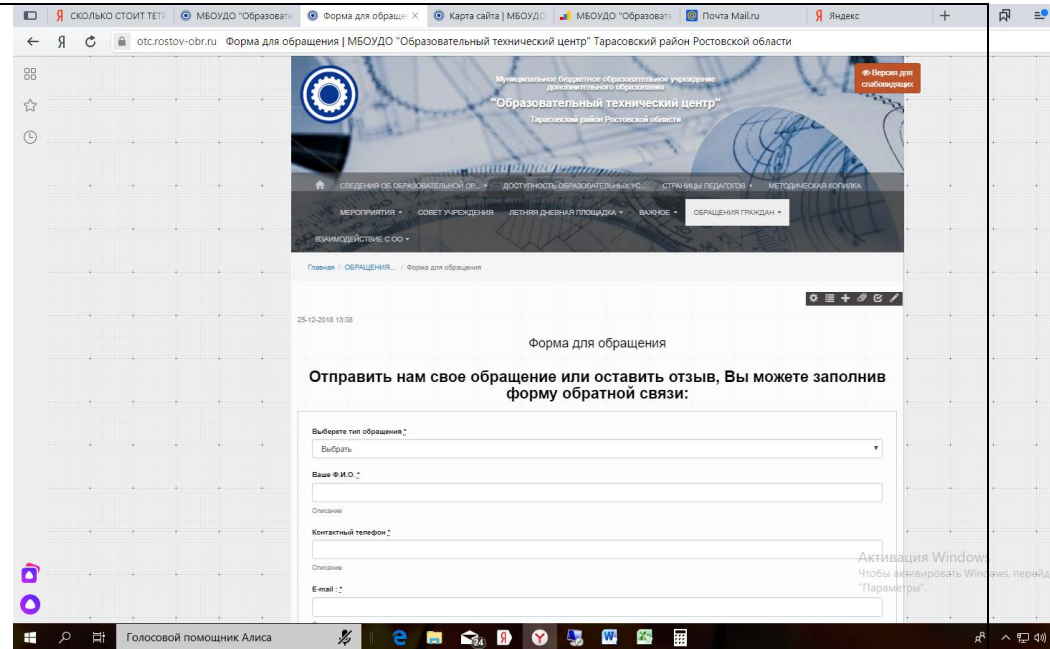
СКОЛЬКО СТОИТ ТЕТР | МБОУДО "Образовате | Форма для обращен × | Карта сайта | МБОУДО | МБОУДО "Образовате | Почта Mail.ru | Яндекс | +

otc.rostov-obr.ru Форма для обращения | МБОУДО "Образовательный технический центр" Тарасовский район Ростовской области

Муниципальное бюджетное образовательное учреждение дополнительного образования
"Образовательный технический центр"
Тарасовский район Ростовской области

Версия для слабовидящих

СВЕДЕНИЯ ОБ ОБРАЗОВАТЕЛЬНОЙ ОР... ДОСТУПНОСТЬ ОБРАЗОВАТЕЛЬНЫХ УС... СТРАНИЦЫ ПЕДАГОГОВ МЕТОДИЧЕСКАЯ КОПИЛКА
МЕРОПРИЯТИЯ СОВЕТ УЧРЕЖДЕНИЯ ЛЕТНЯЯ ДНЕВНАЯ ПЛОЩАДКА ВАЖНОЕ ОБРАЩЕНИЯ ГРАЖДАН
ВЗАИМОДЕЙСТВИЕ С ОО

Главная / ОБРАЩЕНИЯ... / Форма для обращения

25-12-2018 13:08

Форма для обращения

Отправить нам свое обращение или оставить отзыв, Вы можете заполнив форму обратной связи:

Выберете тип обращения *
Выбрать

Ваше Ф.И.О. *

Описание

Контактный телефон *

Описание

E-mail : *

Активация Windows
Чтобы активировать Windows, перейд "Параметры".

Голосовой помощник Алиса